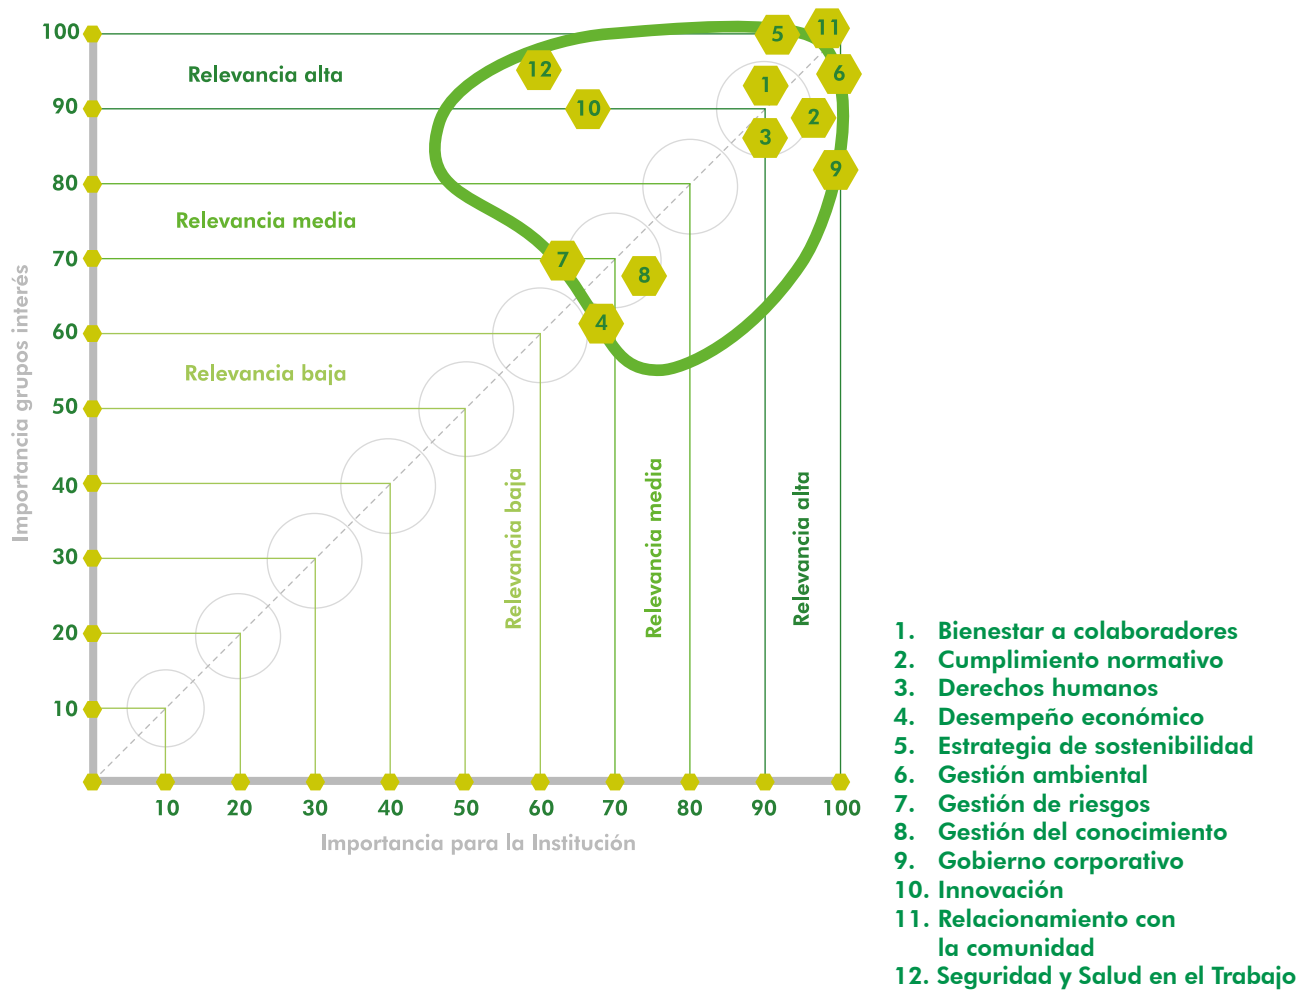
Importancia grupos interés

100
90
80
70
60
50
40
30
20
10

Relevancia alta
Relevancia media
Relevancia baja

5 11
12
1 6
10
2
3
9
7
8
4

Relevancia baja
Relevancia media
Relevancia alta

10 20 30 40 50 60 70 80 90 100

Importancia para la Institución

1. Bienestar a colaboradores
2. Cumplimiento normativo
3. Derechos humanos
4. Desempeño económico
5. Estrategia de sostenibilidad
6. Gestión ambiental
7. Gestión de riesgos
8. Gestión del conocimiento
9. Gobierno corporativo
10. Innovación
11. Relacionamiento con la comunidad
12. Seguridad y Salud en el Trabajo